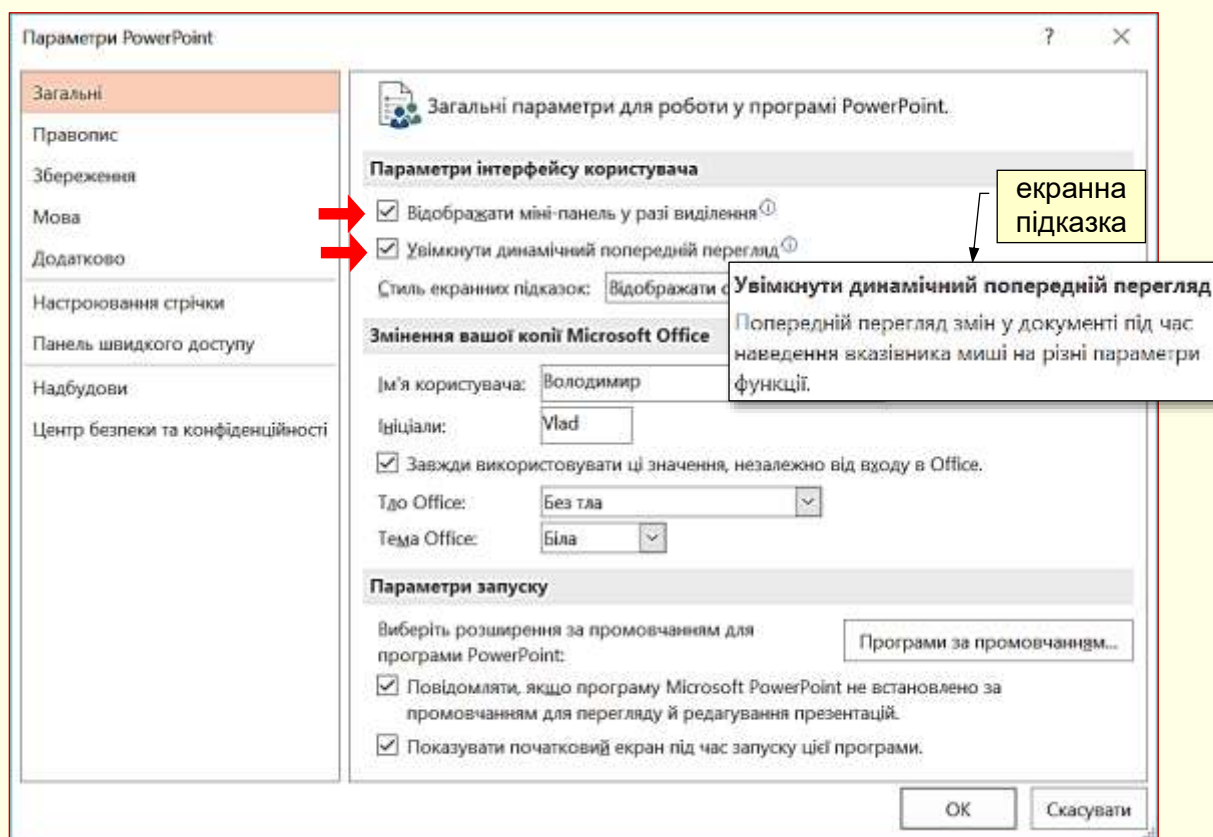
Параметри PowerPoint

?

Загальні
Правопис
Збереження
Мова
Додатково
Настроювання стрічки
Панель швидкого доступу
Надбудови
Центр безпеки та конфіденційності

Загальні параметри для роботи у програмі PowerPoint.

Параметри інтерфейсу користувача

екранна підказка

Відображати міні-панель у разі виділення

Увімкнути динамічний попередній перегляд

Стиль екранних підказок: Відображати о

Увімкнути динамічний попередній перегляд

Попередній перегляд змін у документі під час наведення вказівника миші на різні параметри функції.

Змінення вашої копії Microsoft Office

Ім'я користувача: Володимир

Ініціали: Vlad

Завжди використовувати ці значення, незалежно від входу в Office.

Тло Office: Без тла

Тема Office: Біла

Параметри запуску

Виберіть розширення за промовчанням для програми PowerPoint:

Програми за промовчанням...

Повідомляти, якщо програму Microsoft PowerPoint не встановлено за промовчанням для перегляду й редагування презентацій.

Показувати початковий екран під час запуску цієї програми.

OK

Скасувати